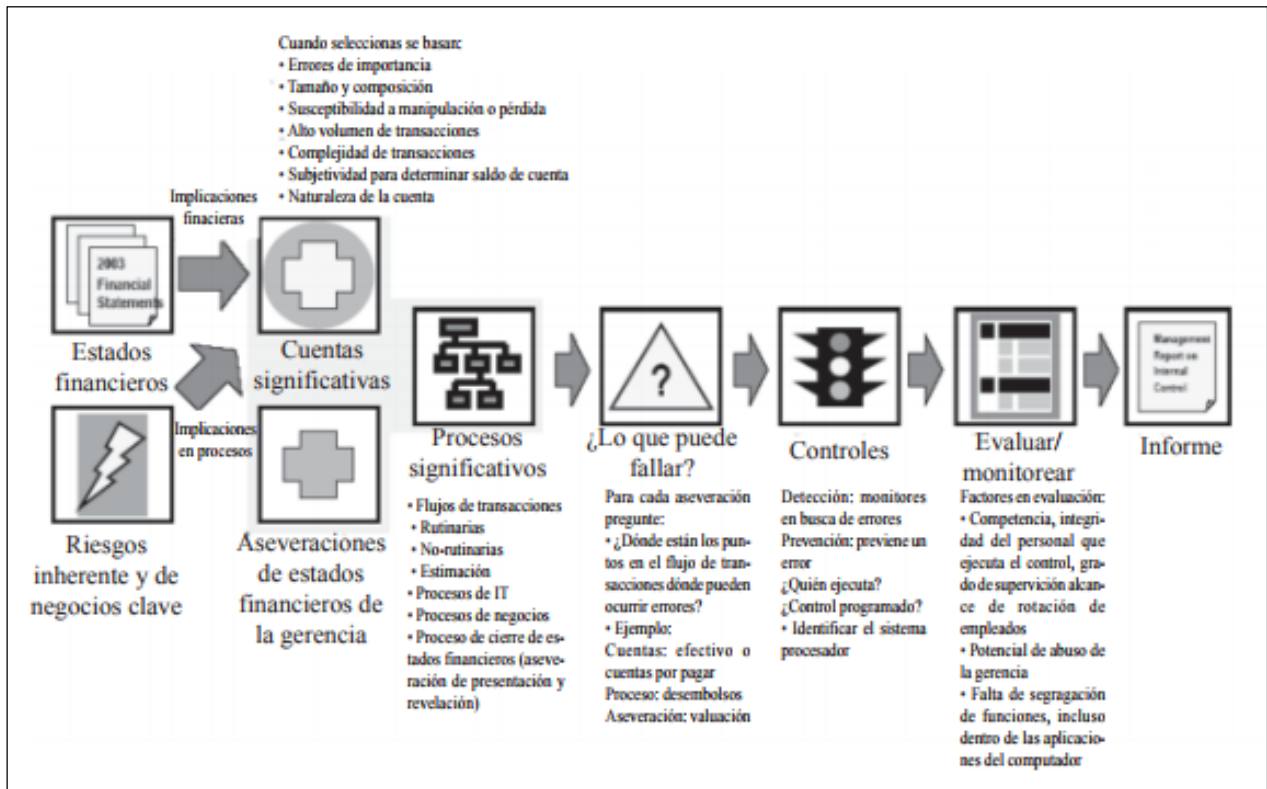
Cuando seleccionas se basan:
• Errores de importancia
• Tamaño y composición
• Susceptibilidad a manipulación o pérdida
• Alto volumen de transacciones
• Complejidad de transacciones
• Subjetividad para determinar saldo de cuenta
• Naturaleza de la cuenta

Implicaciones finacieras

2003 Financial Statements

Estados financieros

Cuentas significativas

Implicaciones en procesos

Riesgos inherente y de negocios clave

Aseveraciones de estados financieros de la gerencia

Procesos significativos
• Flujos de transacciones
• Rutinarias
• No-rutinarias
• Estimación
• Procesos de IT
• Procesos de negocios
• Proceso de cierre de estados financieros (aseveración de presentación y revelación)

?

¿Lo que puede fallar?
Para cada aseveración pregunte:
• ¿Dónde están los puntos en el flujo de transacciones dónde pueden ocurrir errores?
• Ejemplo:
Cuentas: efectivo o cuentas por pagar
Proceso: desembolsos
Aseveración: valuación

Controles
Detección: monitores en busca de errores
Prevención: previene un error
¿Quién ejecuta?
¿Control programado?
• Identificar el sistema procesador

Evaluar/ monitorear
Factores en evaluación:
• Competencia, integridad del personal que ejecuta el control, grado de supervición alcance de rotación de empleados
• Potencial de abuso de la gerencia
• Falta de segragación de funciones, incluso dentro de las aplicaciones del computador

Management Report on Internal Control

Informe